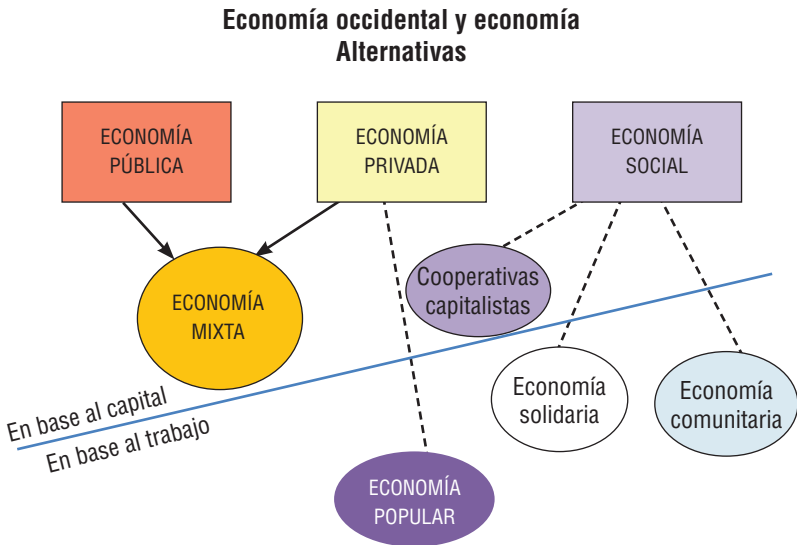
Economía occidental y economía
Alternativas

ECONOMÍA PÚBLICA

ECONOMÍA PRIVADA

ECONOMÍA SOCIAL

ECONOMÍA MIXTA

Cooperativas capitalistas

En base al capital

En base al trabajo

Economía solidaria

Economía comunitaria

ECONOMÍA POPULAR